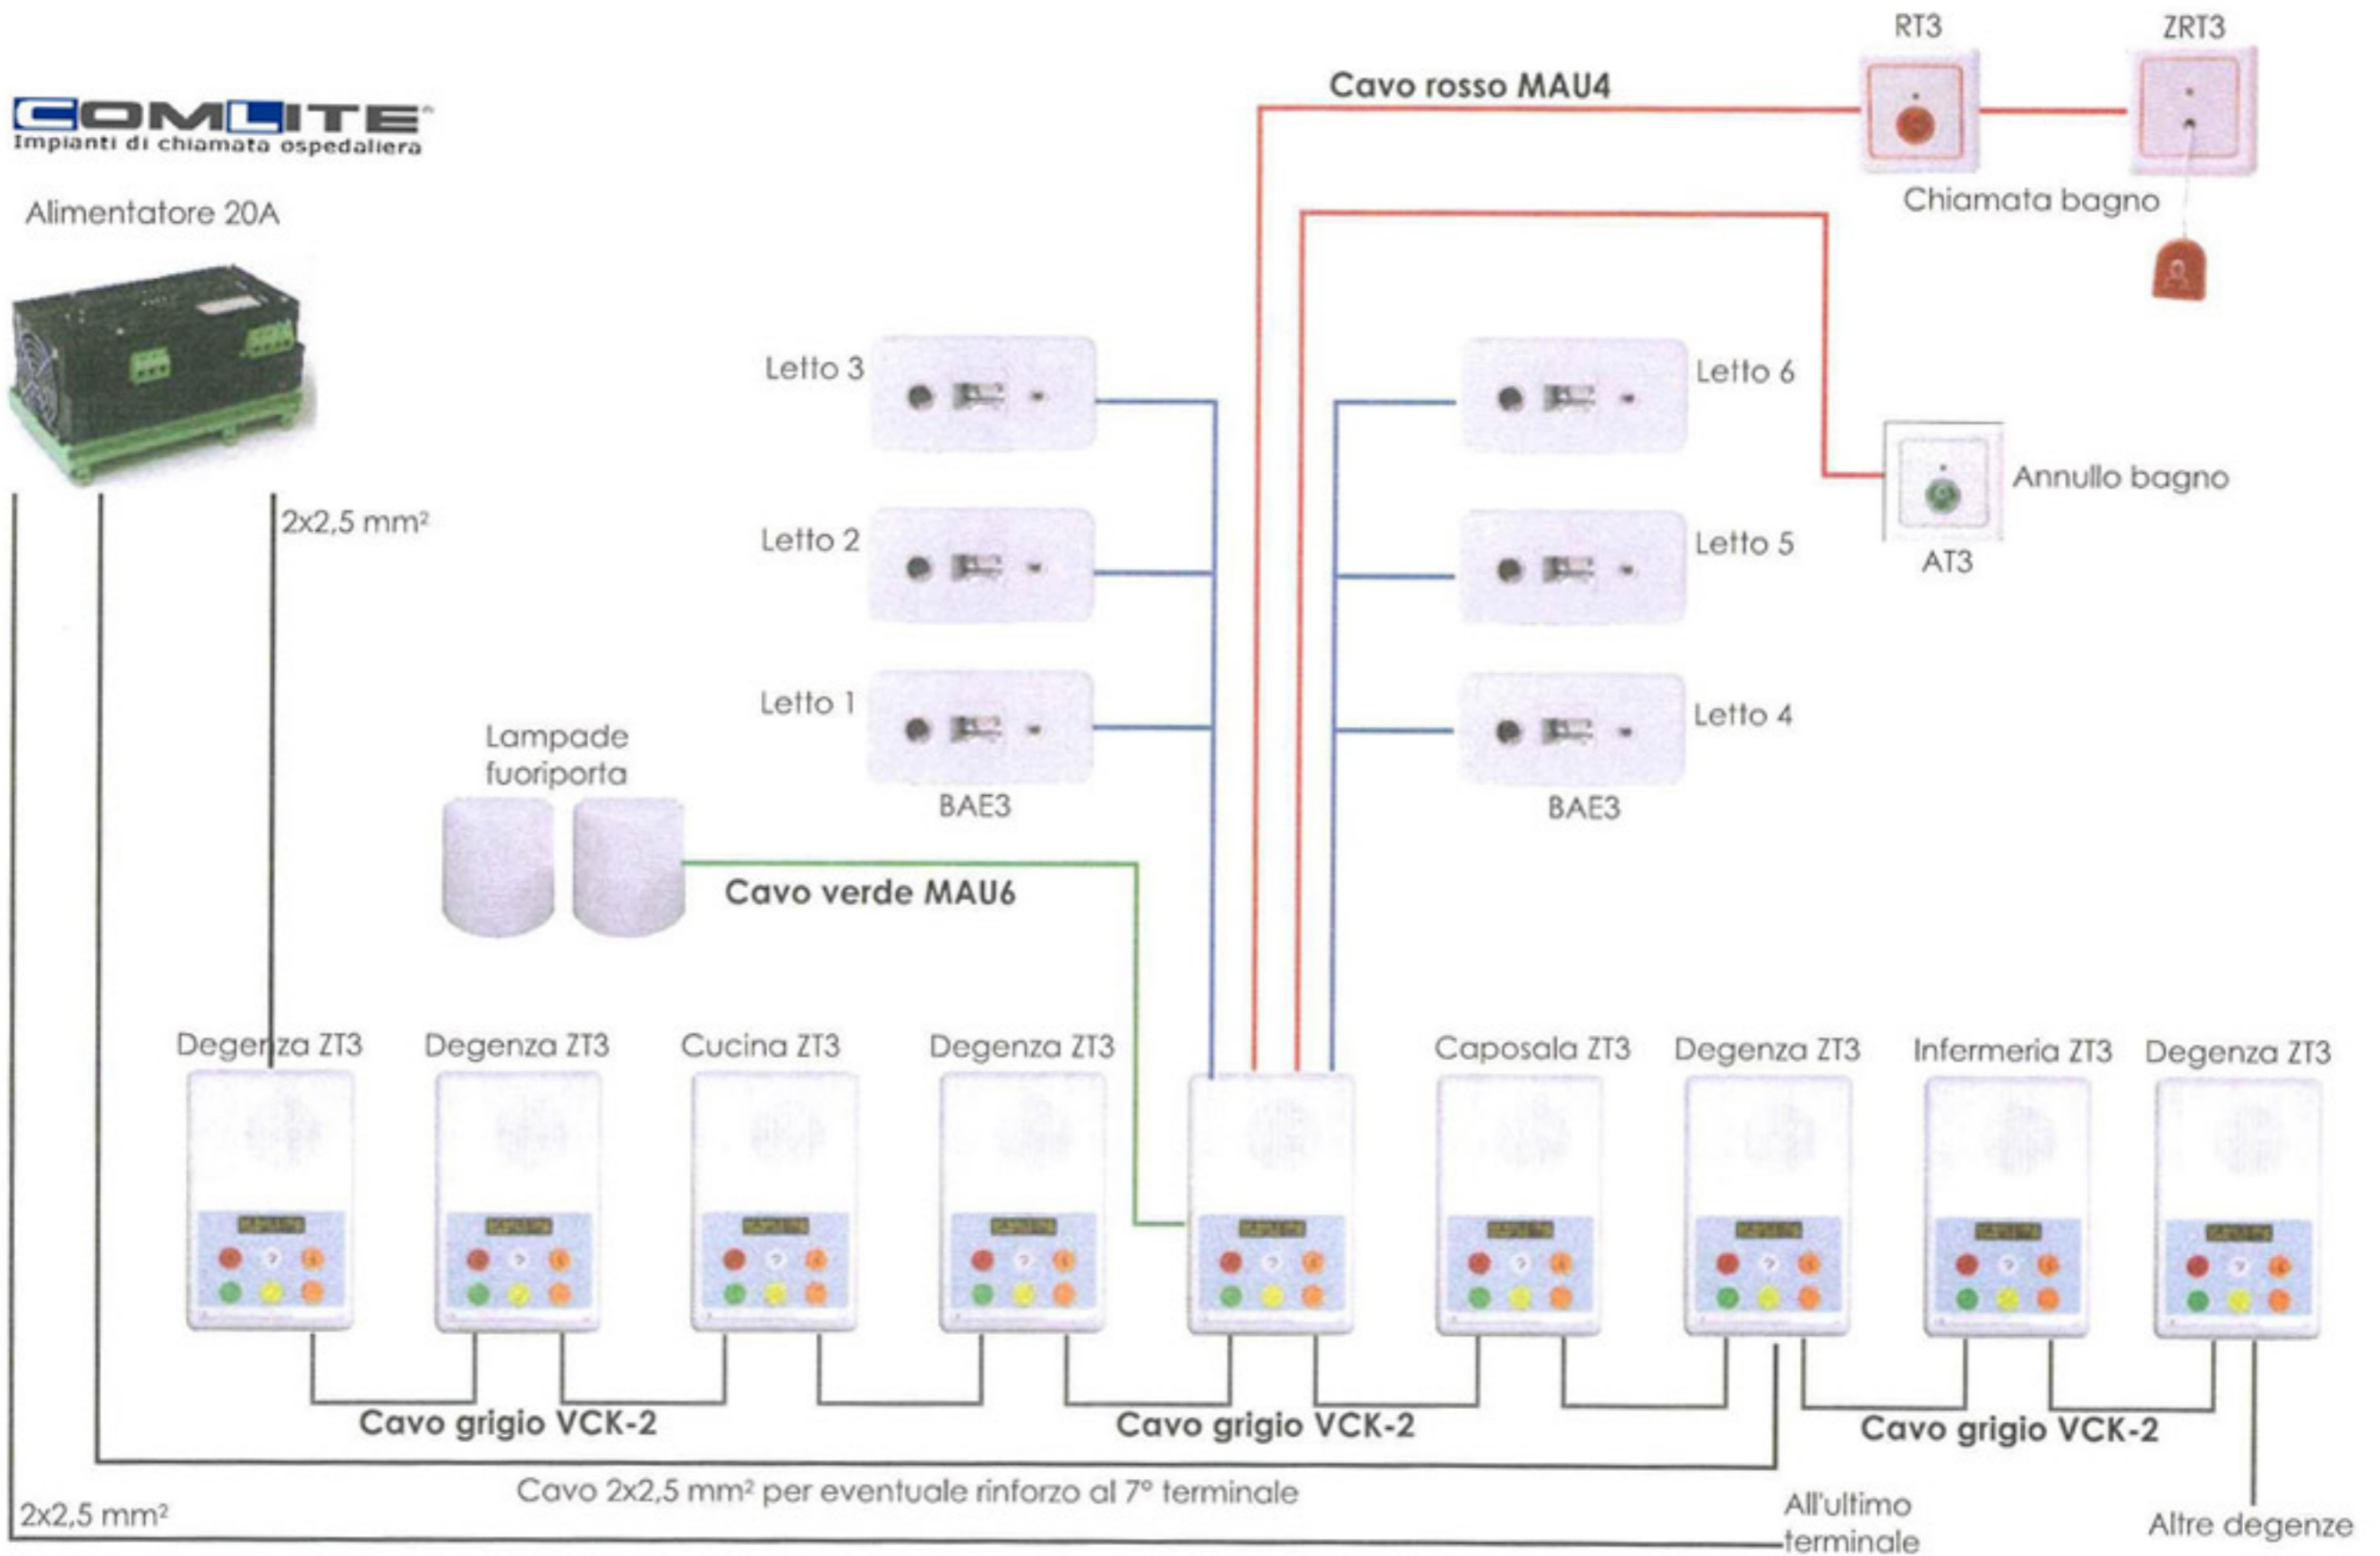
COMLITE
Impianti di chiamata ospedaliera

Alimentatore 20A

2x2,5 mm²

Cavo rosso MAU4

RT3

ZRT3

Chiamata bagno

Letto 3

Letto 2

Letto 1

BAE3

Letto 6

Letto 5

Letto 4

BAE3

Annullo bagno

AT3

Lampade fuoriporta

Cavo verde MAU6

Degenza ZT3

Degenza ZT3

Cucina ZT3

Degenza ZT3

Caposala ZT3

Degenza ZT3

Infermeria ZT3

Degenza ZT3

Cavo grigio VCK-2

Cavo grigio VCK-2

Cavo grigio VCK-2

Cavo 2x2,5 mm² per eventuale rinforzo al 7° terminale

2x2,5 mm²

All'ultimo terminale

Altre degenze